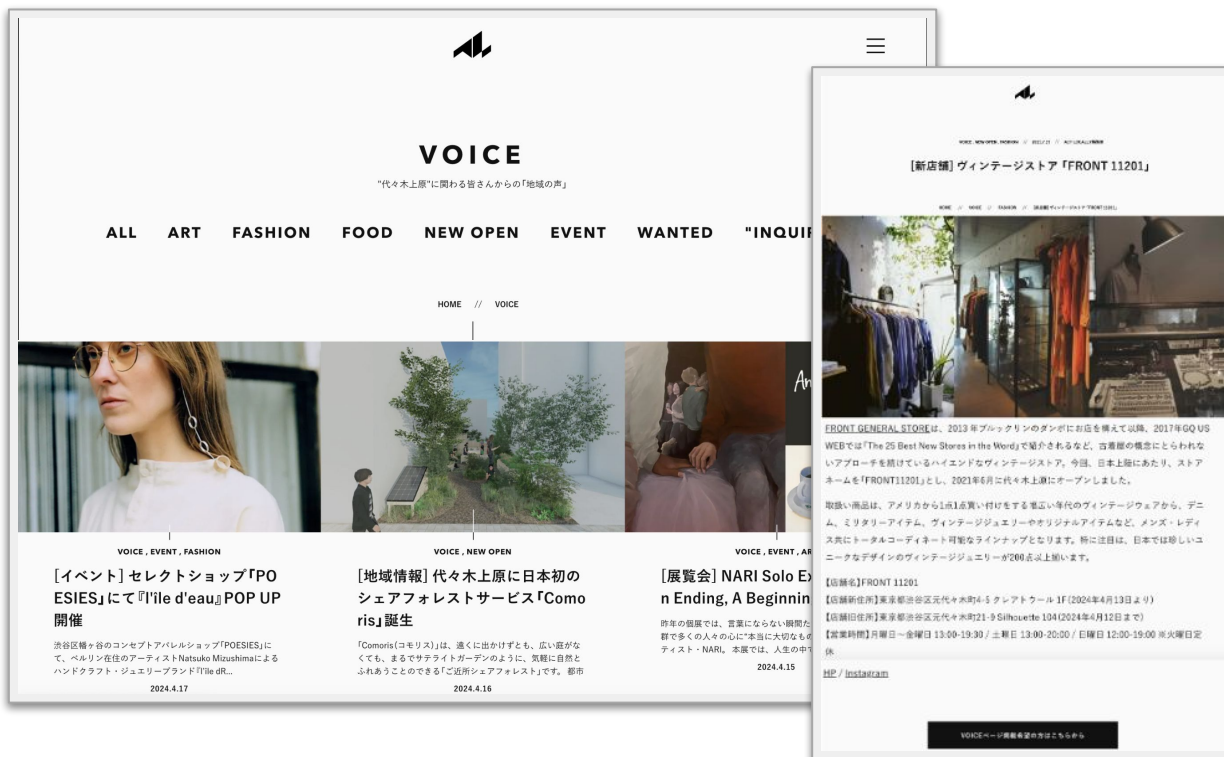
VOICE

"代々木上原"に関わる皆さんからの「地域の声」

ALL ART FASHION FOOD NEW OPEN EVENT WANTED "INQUIR

HOME // VOICE

VOICE , EVENT , FASHION

[イベント] セレクトショップ「POESIES」にて『l'île d'eau』POP UP開催

渋谷区幡ヶ谷のコンセプトアパレルショップ「POESIES」にて、ベルリン在住のアーティストNatsuko Mizushimaによるハンドクラフト・ジュエリーブランド『l'île dR...

2024.4.17

VOICE , NEW OPEN

[地域情報] 代々木上原に日本初のシェアフォレストサービス「Comoris」誕生

「Comoris(コモリス)」は、遠くに出かけずとも、広い庭がなくても、まるでサテライトガーデンのように、気軽に自然とふれあうことのできる「ご近所シェアフォレスト」です。都市

2024.4.16

VOICE , EVENT , AR

[展覧会] NARI Solo Ex n Ending, A Beginnin

昨年の個展では、営業にならない瞬間た 群で多くの人々の心に"本当に大切なもの ティスト・NARI。本展では、人生の中で

2024.4.15

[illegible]

[新店舗] ヴィンテージストア「FRONT 11201」

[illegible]

FRONT GENERAL STOREは、2013年ブルックリンのダンボにお店を構えて以降、2017年GQ US WEBでは「The 25 Best New Stores in the World」で紹介されるなど、古着屋の概念にとらわれないアプローチを続けているハイエンドなヴィンテージストア。今回、日本上陸にあたり、ストアネームを「FRONT11201」とし、2021年6月に代々木上原にオープンしました。

取扱い商品は、アメリカから1点1点買い付けをする憧れの年代のヴィンテージウェアから、デニム、ミリタリーアイテム、ヴィンテージジュエリーやオリジナルアイテムなど、メンズ・レディス共にトータルコーディネート可能なラインナップとなります。特に注目は、日本では珍しいユニークなデザインのヴィンテージジュエリーが200点以上揃います。

【店舗名】FRONT 11201
【店舗新住所】東京都渋谷区元代々木町4-5 クレアトゥール 1F(2024年4月13日より)
【店舗旧住所】東京都渋谷区元代々木町21-9 Silhouette 104(2024年4月12日まで)
【営業時間】月曜日～金曜日 13:00-19:30 / 土曜日 13:00-20:00 / 日曜日 12:00-19:00 ※火曜日定休

HP / Instagram

VOICEページ掲載希望の方はこちらから